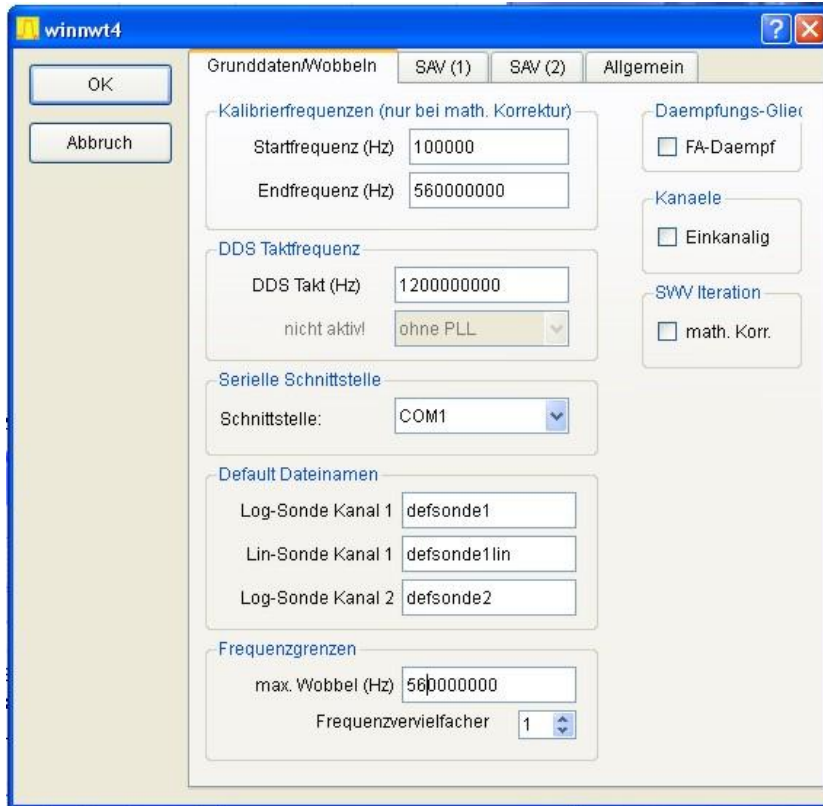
winnwt4

OK

Abbruch

Grunddaten/Wobbeln | SAV (1) | SAV (2) | Allgemein

Kalibrierfrequenzen (nur bei math. Korrektur)

Startfrequenz (Hz) 100000

Endfrequenz (Hz) 560000000

DDS Taktfrequenz

DDS Takt (Hz) 1200000000

nicht aktiv! ohne PLL

Serielle Schnittstelle

Schnittstelle: COM1

Default Dateinamen

Log-Sonde Kanal 1 defsonde1

Lin-Sonde Kanal 1 defsonde1lin

Log-Sonde Kanal 2 defsonde2

Frequenzgrenzen

max. Wobbel (Hz) 560000000

Frequenzvervielfacher 1

Daempfungs-Glie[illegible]

FA-Daempf

Kanaele

Einkanalig

SWV Iteration

math. Korr.